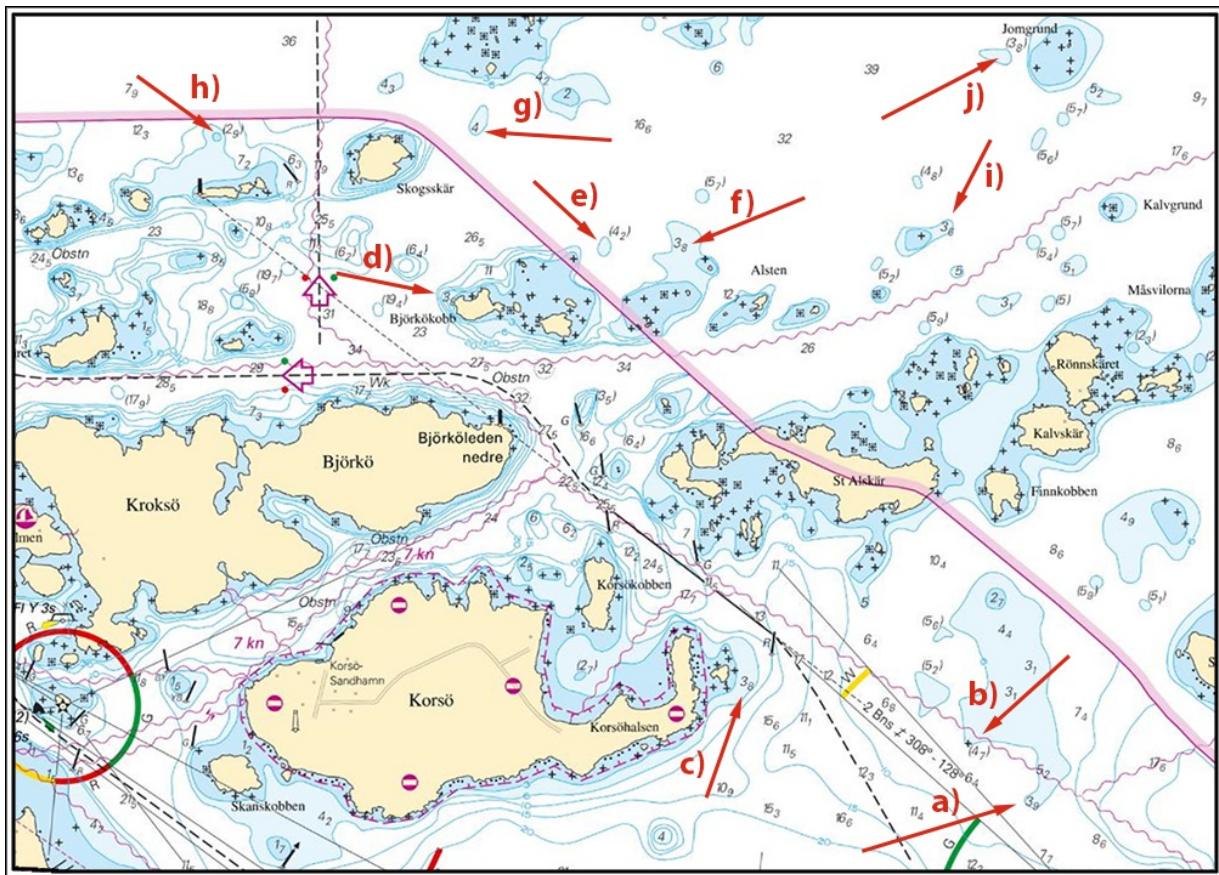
36
$7_9$
h)
$12_3$
$(2_9)$
$13_6$
$7_2$
$6_3$
R
$4_3$
$4_2$
2
g)
4
6
Jomgrund
$(3_8)$
39
j)
$5_2$
$9_7$
$16_6$
32
$(5_7)$
$(5_6)$
$17_6$
Skogsskär
$19$
$25_5$
$10_8$
23
Obstn
$24_5$
$8_1$
e)
$(4_2)$
$(5_7)$
f)
$3_8$
$(4_8)$
i)
$3_6$
$(5_7)$
$(5_4)$
$5_1$
Kalvgrund
$(6_7)$
$(6_4)$
d)
$26_5$
11
Alsten
$12_1$
$(5_2)$
5
$(5)$
Måsvilorna
$(19_7)$
$(6_9)$
$18_8$
$1_5$
$(19_4)$
Björkökobb
23
31
$3_1$
$(5_9)$
$(2_3)$
Rönnskäret
34
26
29
$27_5$
32
34
Obstn
Wk
$28_5$
$(17_9)$
$17_7$
32
$7_3$
$(3_5)$
$16_6$
$(6_4)$
Björkö
Björköleden nedre
G
Kalvskär
Kroksö
St Alskär
Finnkobben
$8_6$
$4_9$
Obstn
$23_6$
7 kn
$17$
22
24
6
$6_7$
$25_5$
$12_1$
$24_5$
$2_5$
Korsökobben
7
$10_4$
$8_6$
$11$
$17_7$
$5_8$
$5_7$
$2_7$
$4_4$
$6_4$
$(5_6)$
$(5_2)$
$3_1$
Obstn
$15_6$
13
7 kn
Fl Y 3s
Korsö-Sandhamn
Korsö
$(2_7)$
$3_8$
R
$6_8$
W
2 Bns ≠ 306° - 128°
b)
$(4_7)$
$3_1$
$7_4$
$17_6$
Korsöhalsen
c)
$16_6$
$11_5$
$11_1$
$12_3$
$6_4$
$5_2$
a)
$3_9$
$8_6$
$10_9$
$15_3$
$16_6$
$11_4$
G
$12_2$
$7_1$
4
Skanskobben
$4_2$
$1_7$
$1_2$
$2_1$
$6_7$
$1_8$
$1_5$
G
R
6s
2)